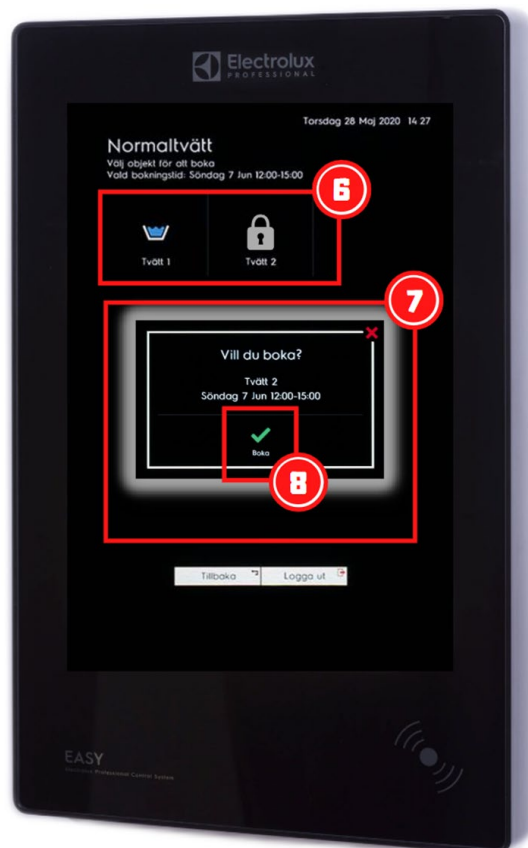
Electrolux
PROFESSIONAL

Torsdag 28 Maj 2020 14 27

Normaltvätt
Välj objekt för att boka
Vald bokningstid: Söndag 7 Jun 12:00-15:00

6

Tvätt 1

Tvätt 2

7

Vill du boka?

Tvätt 2
Söndag 7 Jun 12:00-15:00

Boka

8

Tillbaka

Logga ut

EASY
Electrolux Professional Control System